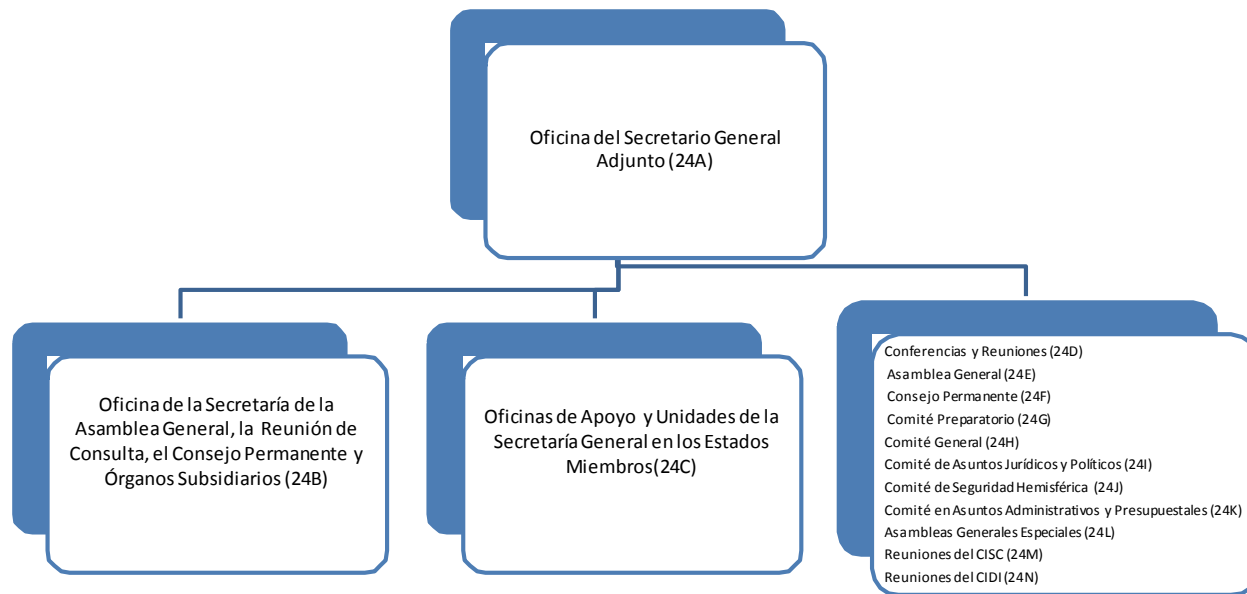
Oficina del Secretario General Adjunto (24A)

Oficina de la Secretaría de la Asamblea General, la Reunión de Consulta, el Consejo Permanente y Órganos Subsidiarios (24B)

Oficinas de Apoyo y Unidades de la Secretaría General en los Estados Miembros(24C)

Conferencias y Reuniones (24D)
Asamblea General (24E)
Consejo Permanente (24F)
Comité Preparatorio (24G)
Comité General (24H)
Comité de Asuntos Jurídicos y Políticos (24I)
Comité de Seguridad Hemisférica (24J)
Comité en Asuntos Administrativos y Presupuestales (24K)
Asambleas Generales Especiales (24L)
Reuniones del CISC (24M)
Reuniones del CIDI (24N)